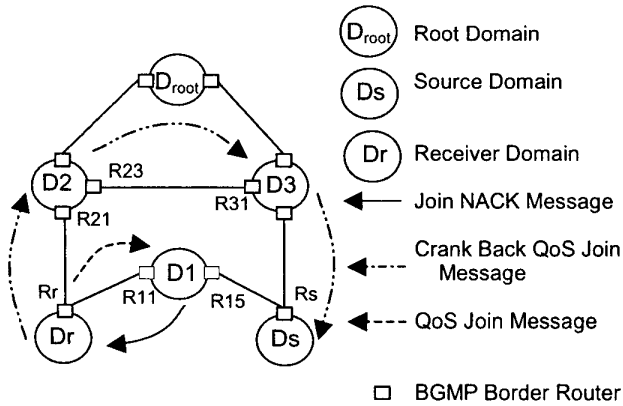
$D_{root}$

D2

D3

R23

R21

R31

D1

Rr

R11

R15

Rs

Dr

Ds

$D_{root}$ Root Domain

Ds Source Domain

Dr Receiver Domain

Join NACK Message

Crank Back QoS Join Message

QoS Join Message

BGMP Border Router